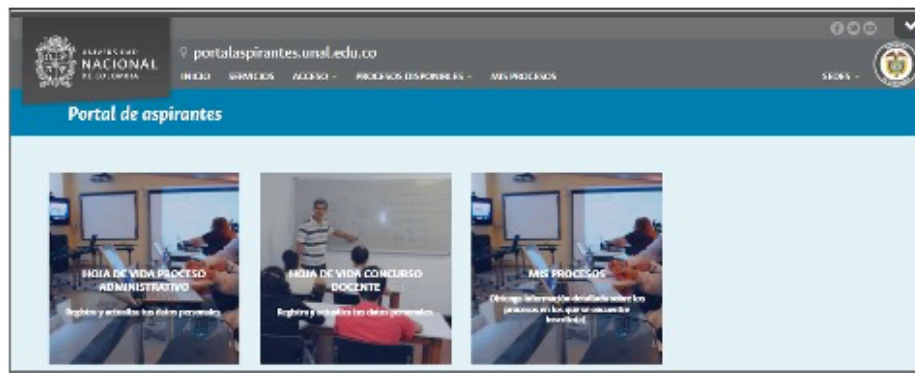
UNIVERSIDAD NACIONAL DE COLOMBIA

portalaspirantes.unal.edu.co

INICIO SERVICIOS ACCESO PROCESOS DISPONIBLES MIS PROCESOS SEDES

Portal de aspirantes

HOJA DE VIDA PROCESO ADMINISTRATIVO

Registre y actualice sus datos personales

HOJA DE VIDA CONCURSO DOCENTE

Registre y actualice sus datos personales

MIS PROCESOS

Obtenga información detallada sobre los procesos en los que se encuentre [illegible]